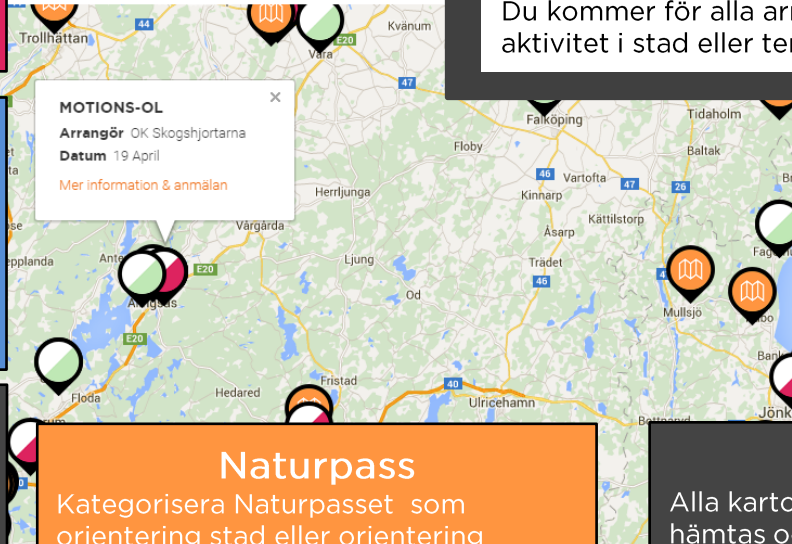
Du kommer för alla arr
aktivitet i stad eller ter

MOTIONS-OL
Arrangör OK Skogshjortarna
Datum 19 April
Mer information & anmälan

×

Trollhättan
44
Kvänum
E20
Vara
47
Falköping
Tidaholm
Floby
Baltak
46
Vartofta
47
26
Herrljunga
Kinnarp
Vårgårda
Kättilstorp
Åsarp
Antens
Ljung
Trädet
epplanda
E20
Alingsås
Od
46
Mullsjö
E20
Bank
Fristad
Hedared
40
Floda
Ulricehamn
Jönk

Naturpass
Kategorisera Naturpasset som orientering stad eller orientering

Alla karto
hämtas o